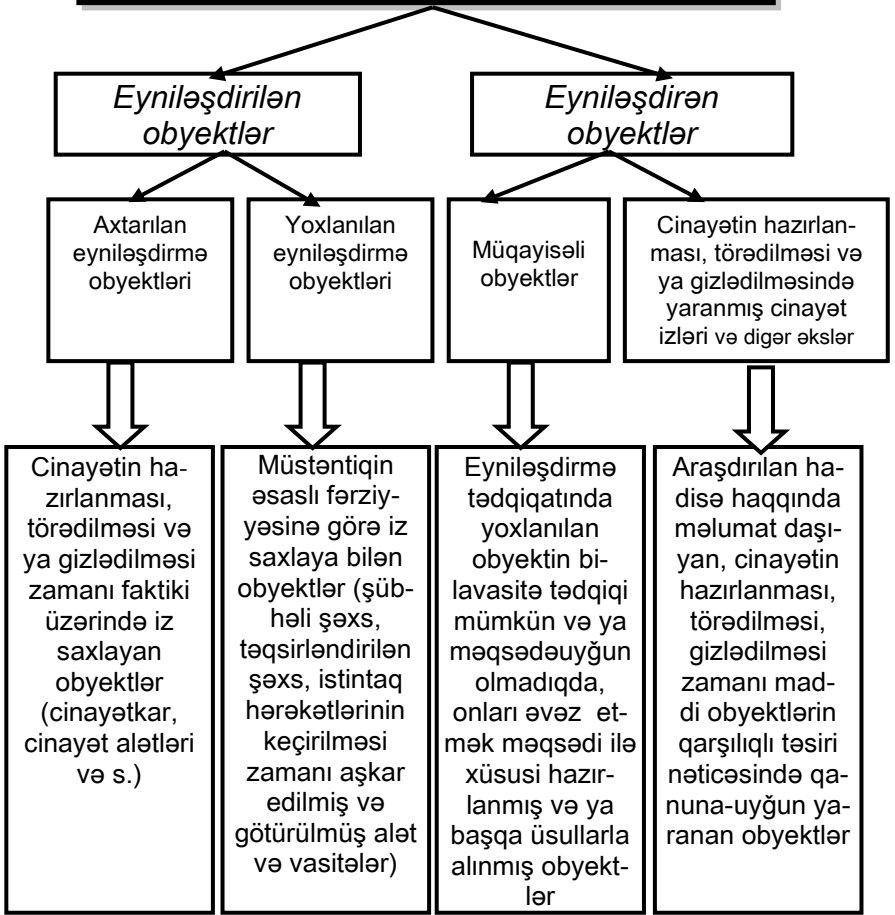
Eyniləşdirilən obyektlər

Eyniləşdirən obyektlər

Axtarılan eyniləşdirmə obyektləri

Yoxlanılan eyniləşdirmə obyektləri

Müqayisəli obyektlər

Cinayətin hazırlanması, törədilməsi və ya gizlədilməsində yaranmış cinayət izləri və digər əkslər

Cinayətin hazırlanması, törədilməsi və ya gizlədilməsi zamanı faktiki üzərində iz saxlayan obyektlər (cinayətkar, cinayət alətləri və s.)

Müstəntiqin əsaslı fərziyyəsinə görə iz saxlaya bilən obyektlər (şübhəli şəxs, təqsirləndirilən şəxs, istintaq hərəkətlərinin keçirilməsi zamanı aşkar edilmiş və götürülmüş alət və vasitələr)

Eyniləşdirmə tədqiqatında yoxlanılan obyektin bilavasitə tədqiqi mümkün və ya məqsədəuyğun olmadıqda, onları əvəz etmək məqsədi ilə xüsusi hazırlanmış və ya başqa üsullarla alınmış obyektlər

Araşdırılan hadisə haqqında məlumat daşıyan, cinayətin hazırlanması, törədilməsi, gizlədilməsi zamanı maddi obyektlərin qarşılıqlı təsiri nəticəsində qanuna-uyğun yaranan obyektlər